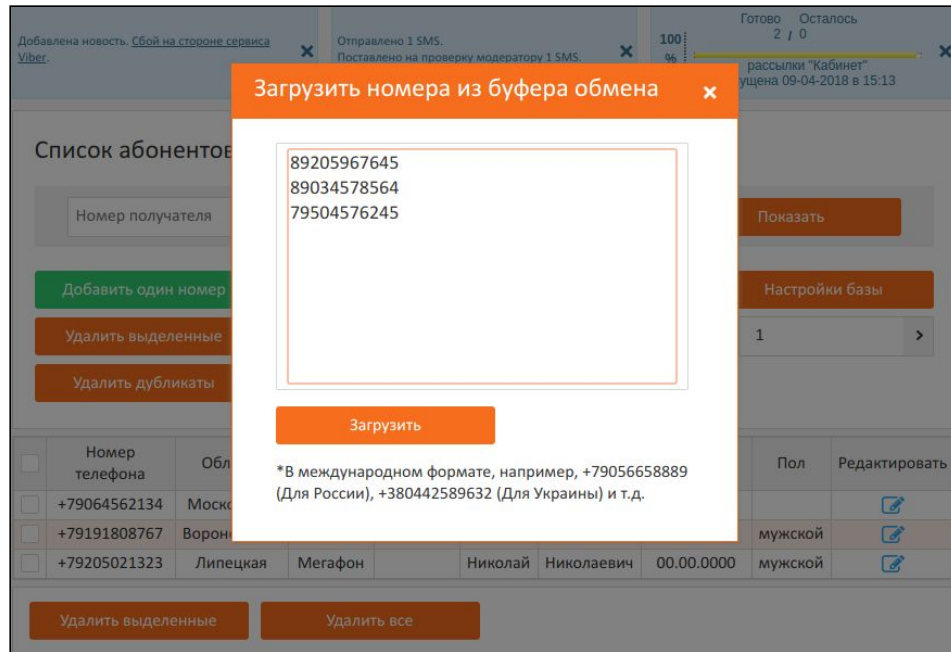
Добавлена новость. Сбой на стороне сервиса Viber.

×

Отправлено 1 SMS.
Поставлено на проверку модератору 1 SMS.

×

100 %

Готово Осталось
2 / 0

рассылки "Кабинет"
ущена 09-04-2018 в 15:13

×

Список абонентов

Номер получателя

Показать

Добавить один номер

Настройки базы

Удалить выделенные

1

›

Удалить дубликаты

Загрузить номера из буфера обмена

×

89205967645
89034578564
79504576245

Загрузить

*В международном формате, например, +79056658889 (Для России), +380442589632 (Для Украины) и т.д.

| | Номер телефона | Обл | | | | | Пол | Редактировать |
|---|---|---|---|---|---|---|---|---|
| | +79064562134 | Моск | | | | | | |
| | +79191808767 | Ворон | | | | | мужской | |
| | +79205021323 | Липецкая | Мегафон | | Николай | Николаевич | 00.00.0000 | мужской | |

Удалить выделенные

Удалить все